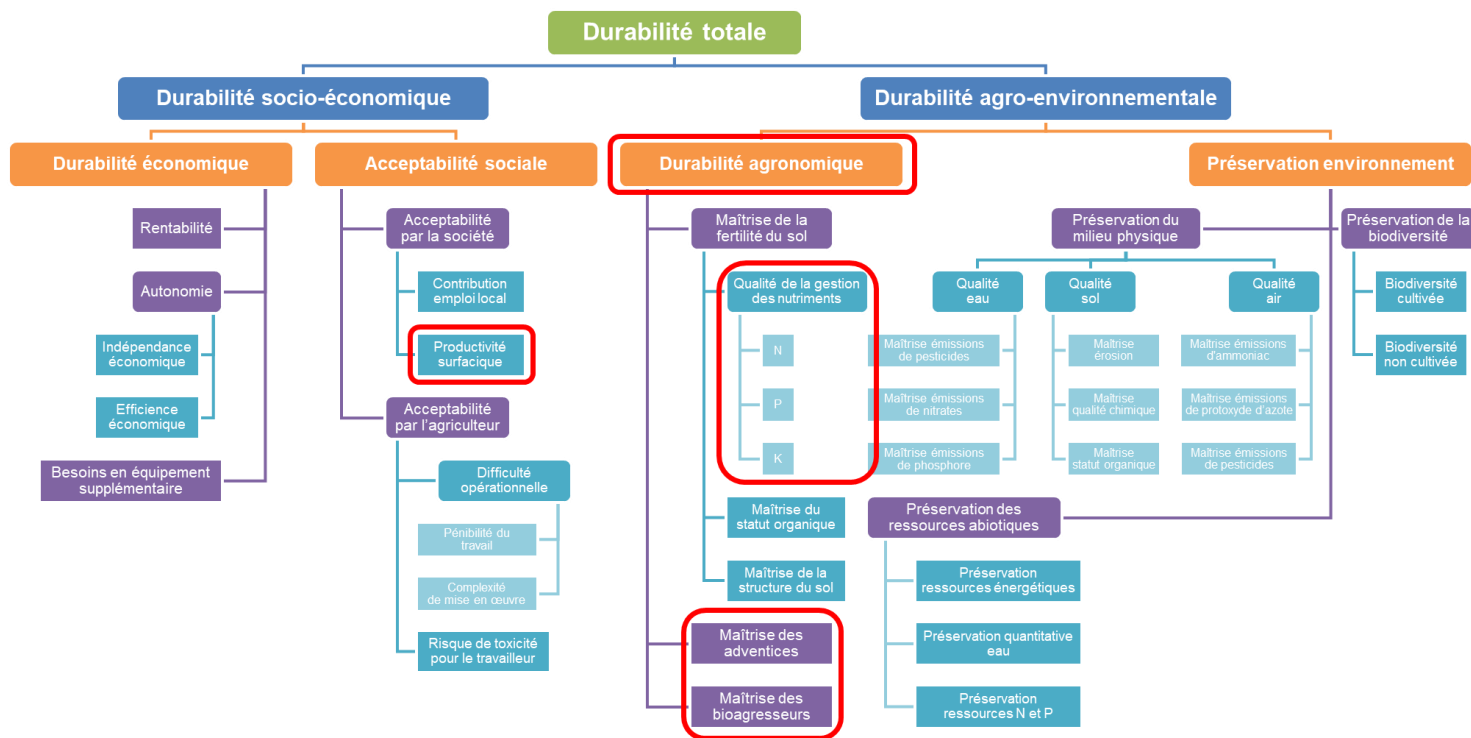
Durabilité totale

Durabilité socio-économique

Durabilité agro-environnementale

Durabilité économique

Acceptabilité sociale

Durabilité agronomique

Préservation environnement

Rentabilité

Autonomie

Indépendance économique

Efficience économique

Besoins en équipement supplémentaire

Acceptabilité par la société

Contribution emploi local

Productivité surfacique

Acceptabilité par l'agriculteur

Difficulté opérationnelle

Pénibilité du travail

Complexité de mise en œuvre

Risque de toxicité pour le travailleur

Maîtrise de la fertilité du sol

Qualité de la gestion des nutriments

N

P

K

Maîtrise du statut organique

Maîtrise de la structure du sol

Maîtrise des adventices

Maîtrise des bioagresseurs

Préservation du milieu physique

Qualité eau

Qualité sol

Qualité air

Maîtrise émissions de pesticides

Maîtrise émissions de nitrates

Maîtrise émissions de phosphore

Maîtrise érosion

Maîtrise qualité chimique

Maîtrise statut organique

Maîtrise émissions d'ammoniac

Maîtrise émissions de protoxyde d'azote

Maîtrise émissions de pesticides

Préservation des ressources abiotiques

Préservation ressources énergétiques

Préservation quantitative eau

Préservation ressources N et P

Préservation de la biodiversité

Biodiversité cultivée

Biodiversité non cultivée